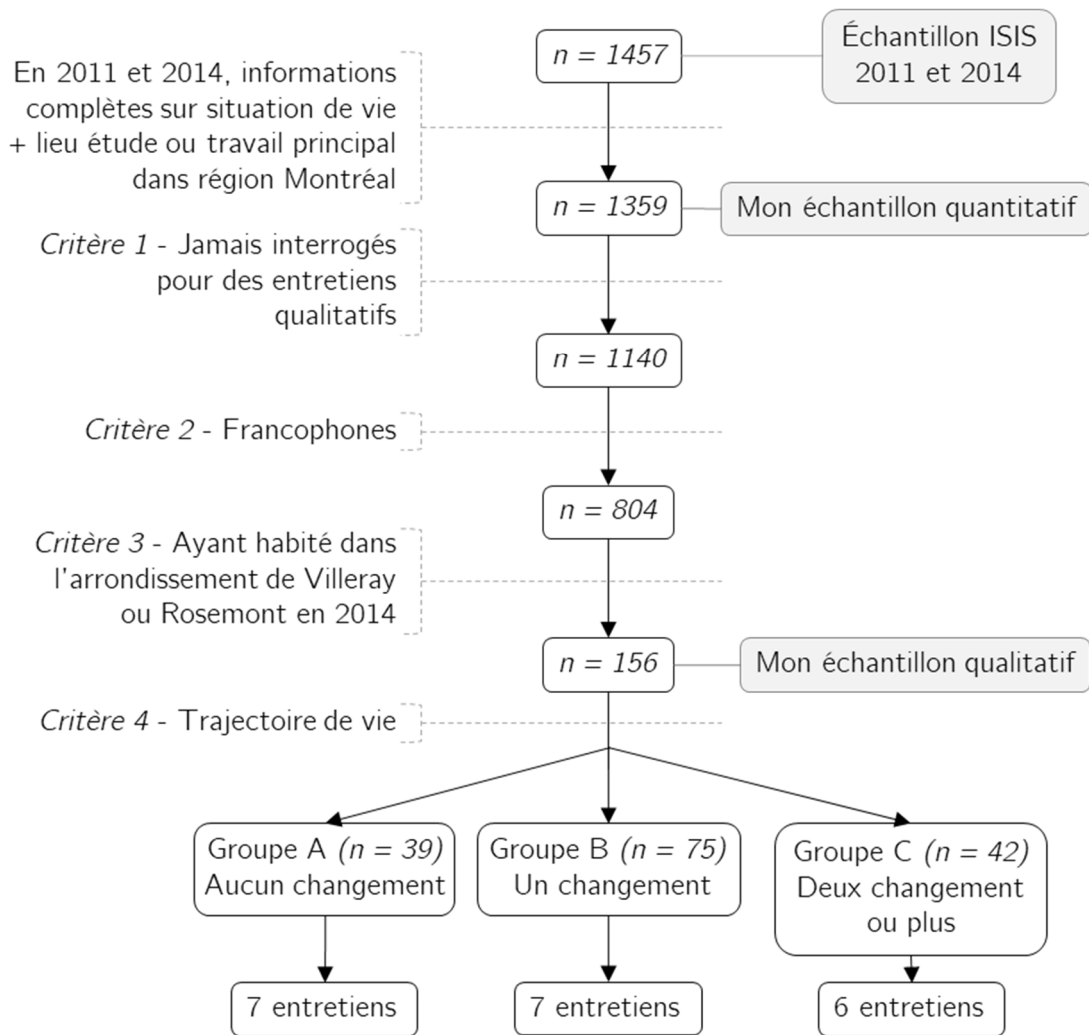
$n = 1457$

Échantillon ISIS 2011 et 2014

En 2011 et 2014, informations complètes sur situation de vie + lieu étude ou travail principal dans région Montréal

$n = 1359$

Mon échantillon quantitatif

*Critère 1* - Jamais interrogés pour des entretiens qualitatifs

$n = 1140$

*Critère 2* - Francophones

$n = 804$

*Critère 3* - Ayant habité dans l'arrondissement de Villeray ou Rosemont en 2014

$n = 156$

Mon échantillon qualitatif

*Critère 4* - Trajectoire de vie

Groupe A $(n = 39)$ Aucun changement

Groupe B $(n = 75)$ Un changement

Groupe C $(n = 42)$ Deux changement ou plus

7 entretiens

7 entretiens

6 entretiens